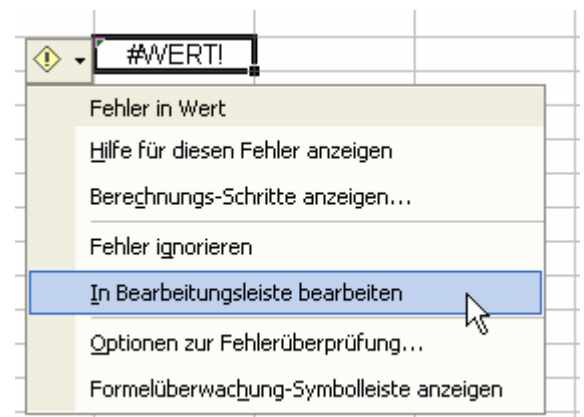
#WERT!

Fehler in Wert

Hilfe für diesen Fehler anzeigen

Berechnungs-Schritte anzeigen...

Fehler ignorieren

In Bearbeitungsleiste bearbeiten

Optionen zur Fehlerüberprüfung...

Formelüberwachung-Symbolleiste anzeigen